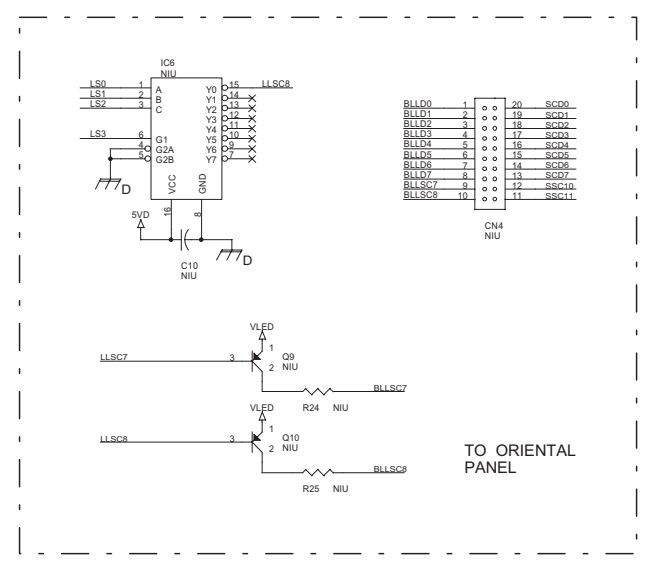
IC6
NIU

LS0 1 A
LS1 2 B
LS2 3 C
LS3 6 G1
4 G2A
5 G2B
D

Y0 15 LLSC8
Y1 14
Y2 13
Y3 12
Y4 11
Y5 10
Y6 9
Y7 7

VCC 16
GND 8

5VD
C10
NIU
D

BLLD0 1 20 SCD0
BLLD1 2 19 SCD1
BLLD2 3 18 SCD2
BLLD3 4 17 SCD3
BLLD4 5 16 SCD4
BLLD5 6 15 SCD5
BLLD6 7 14 SCD6
BLLD7 8 13 SCD7
BLLSC7 9 12 SSC10
BLLSC8 10 11 SSC11

CN4
NIU

VLED
1
LLSC7 3
2
Q9
NIU
R24 NIU
BLLSC7

VLED
1
LLSC8 3
2
Q10
NIU
R25 NIU
BLLSC8

TO ORIENTAL PANEL